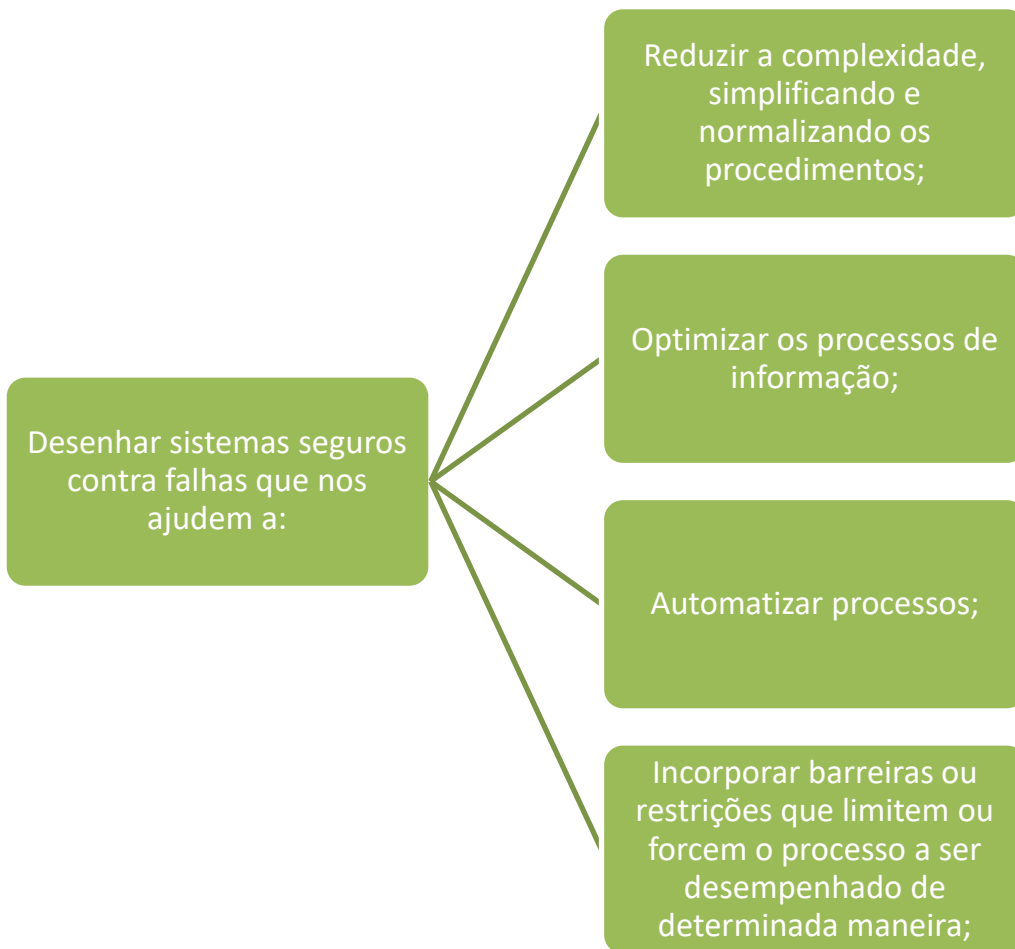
Desenhar sistemas seguros contra falhas que nos ajudem a:

Reduzir a complexidade, simplificando e normalizando os procedimentos;

Optimizar os processos de informação;

Automatizar processos;

Incorporar barreiras ou restrições que limitem ou forcem o processo a ser desempenhado de determinada maneira;